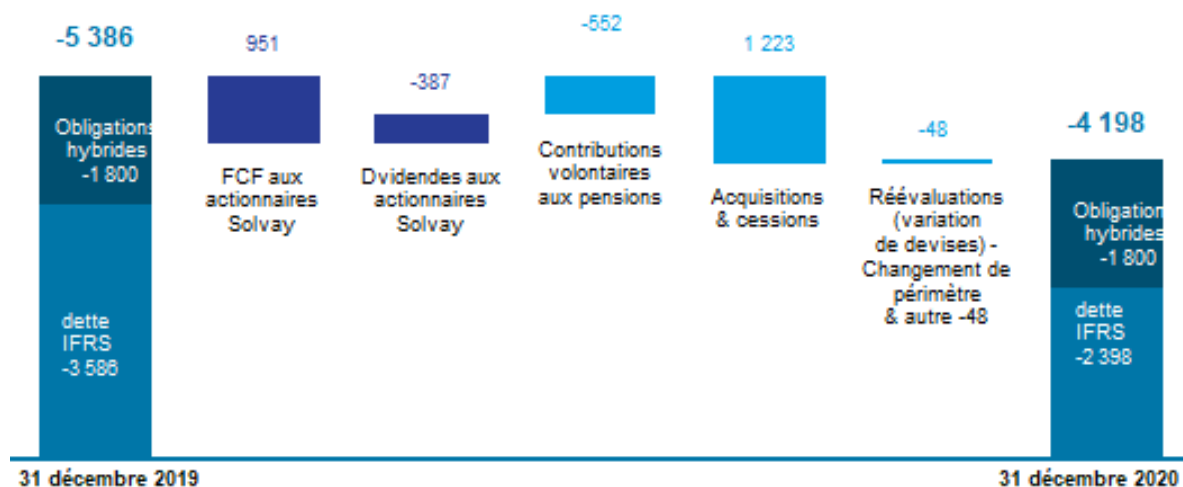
-5 386

Obligations hybrides -1 800

dette IFRS -3 586

951

FCF aux actionnaires Solvay

-387

Dvidendes aux actionnaires Solvay

-552

Contributions volontaires aux pensions

1 223

Acquisitions & cessions

-48

Réévaluations (variation de devises) - Changement de périmètre & autre -48

-4 198

Obligation hybrides -1 800

dette IFRS -2 398

31 décembre 2019

31 décembre 2020